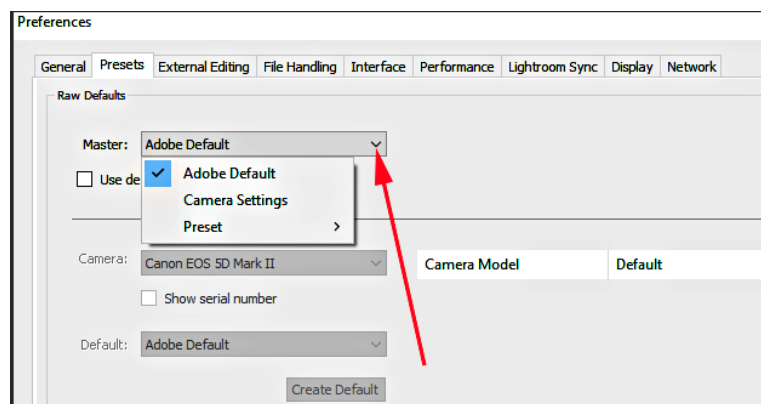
Preferences

General | Presets | External Editing | File Handling | Interface | Performance | Lightroom Sync | Display | Network

Raw Defaults

Master: Adobe Default

Use de

Adobe Default
Camera Settings
Preset

Camera: Canon EOS 5D Mark II

Show serial number

Default: Adobe Default

Create Default

| Camera Model | Default |
|---|---|